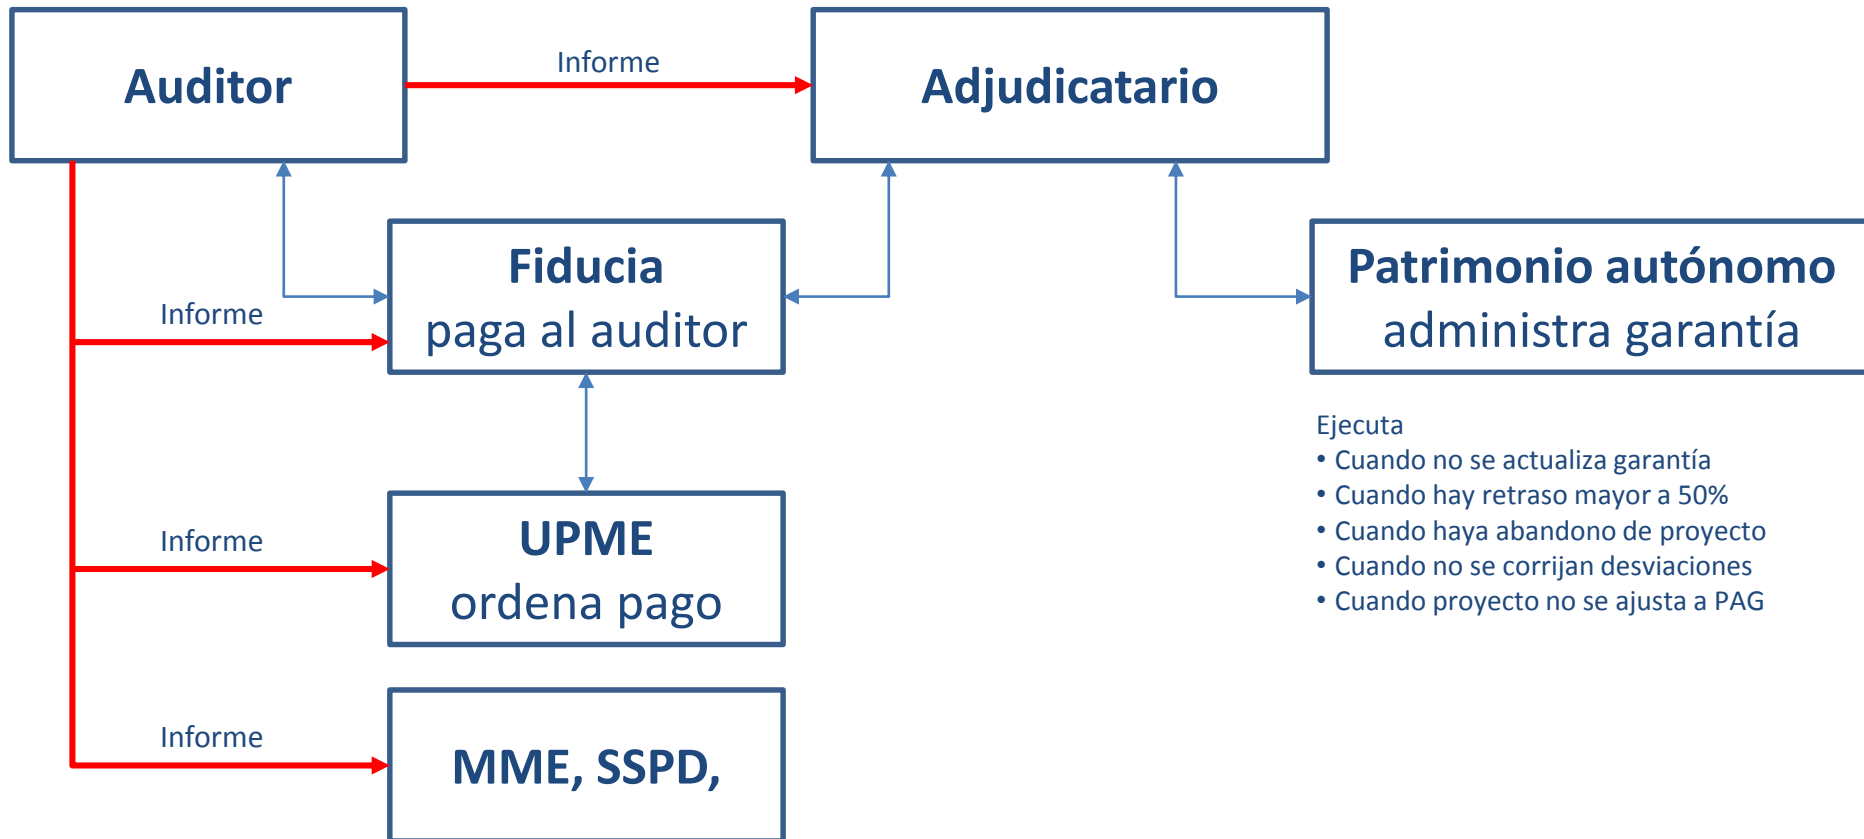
Auditor

Informe

Adjudicatario

Fiducia
paga al auditor

Informe

Patrimonio autónomo
administra garantía

Ejecuta
• Cuando no se actualiza garantía
• Cuando hay retraso mayor a 50%
• Cuando haya abandono de proyecto
• Cuando no se corrijan desviaciones
• Cuando proyecto no se ajusta a PAG

Informe

UPME
ordena pago

Informe

MME, SSPD,